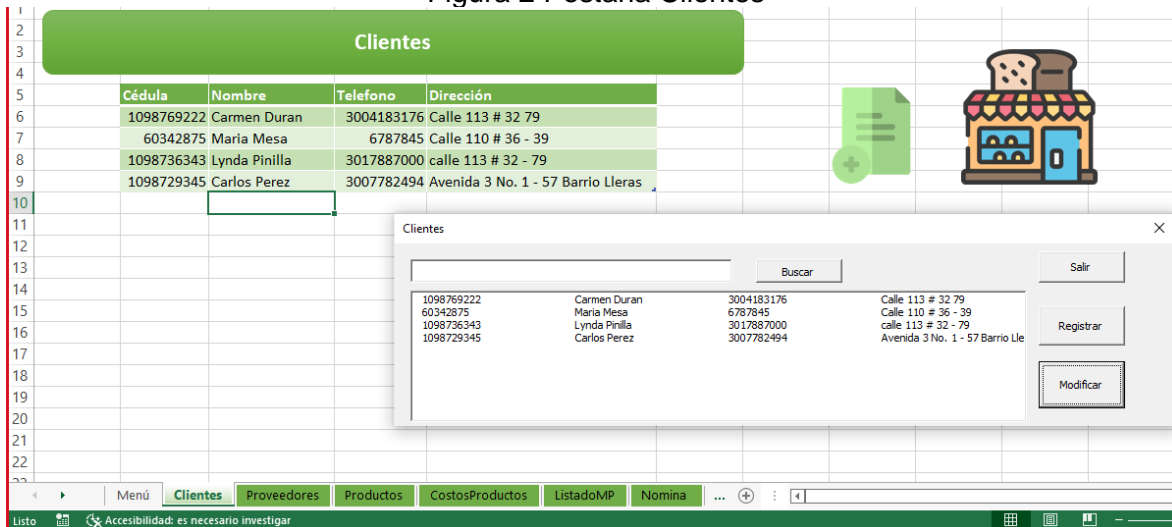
Figura 2 Pestaña Clientes

Clientes

| Cédula | Nombre | Telefono | Dirección |
|---|---|---|---|
| 1098769222 | Carmen Duran | 3004183176 | Calle 113 # 32 79 |
| 60342875 | Maria Mesa | 6787845 | Calle 110 # 36 - 39 |
| 1098736343 | Lynda Pinilla | 3017887000 | calle 113 # 32 - 79 |
| 1098729345 | Carlos Perez | 3007782494 | Avenida 3 No. 1 - 57 Barrio Lleras |

Clientes

Buscar

Salir

| | | | |
|---|---|---|---|
| 1098769222 | Carmen Duran | 3004183176 | Calle 113 # 32 79 |
| 60342875 | Maria Mesa | 6787845 | Calle 110 # 36 - 39 |
| 1098736343 | Lynda Pinilla | 3017887000 | calle 113 # 32 - 79 |
| 1098729345 | Carlos Perez | 3007782494 | Avenida 3 No. 1 - 57 Barrio Lle |

Registrar

Modificar

Menú Clientes Proveedores Productos CostosProductos ListadoMP Nomina ...

Listo Accesibilidad: es necesario investigar